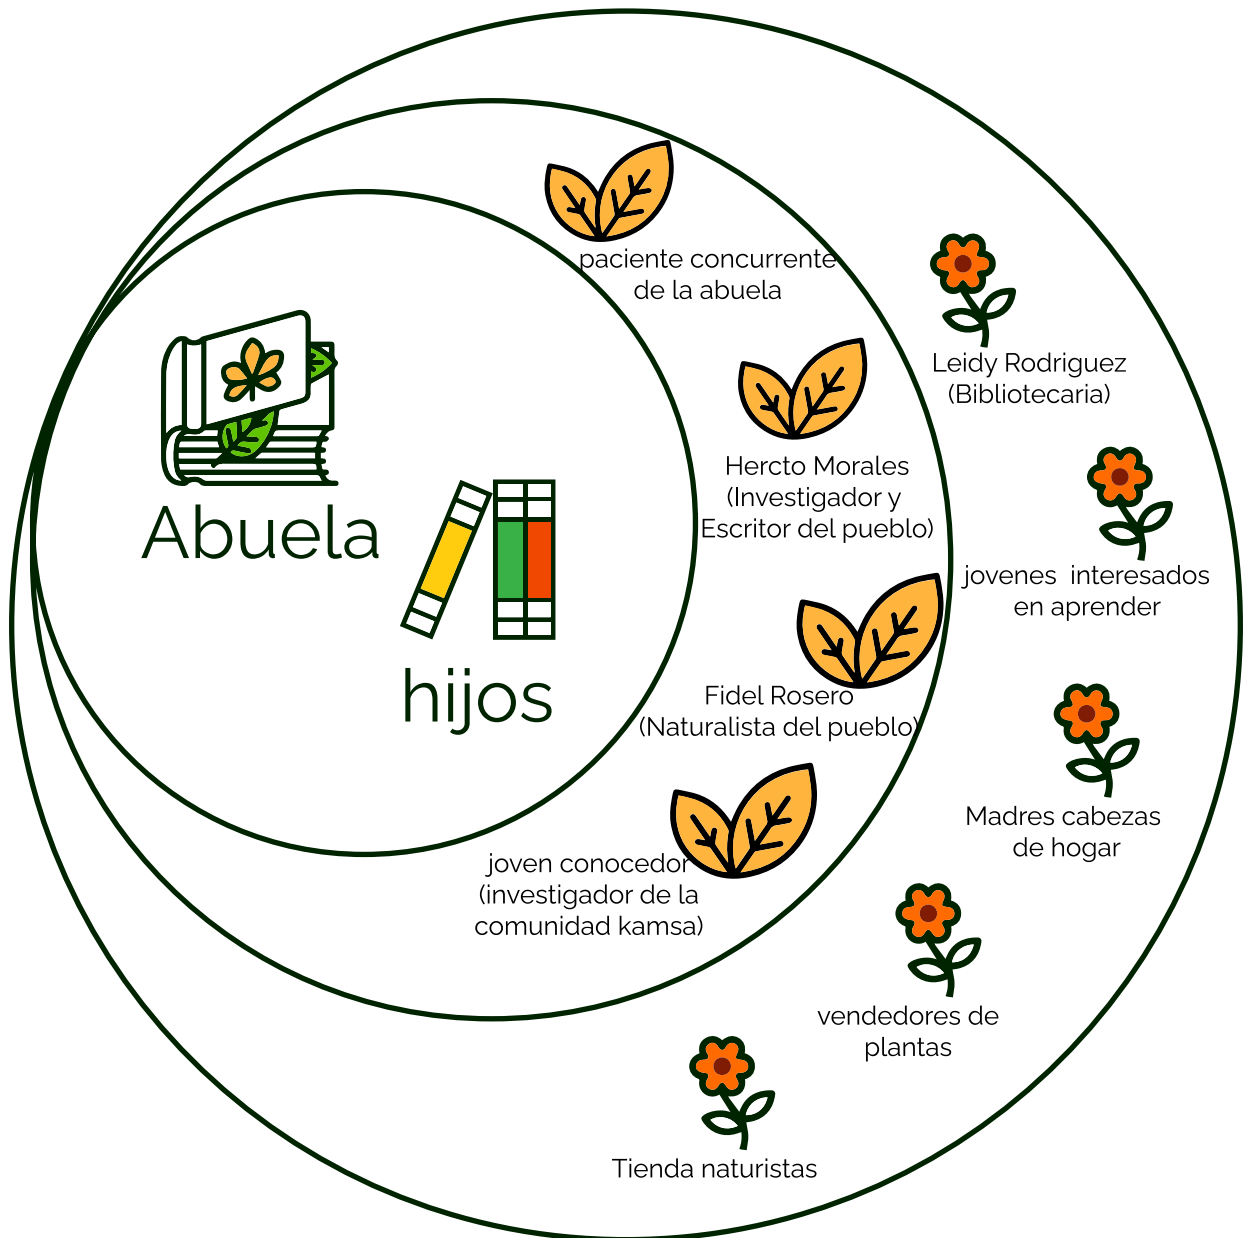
Abuela

hijos

paciente concurrente de la abuela

Hercto Morales (Investigador y Escritor del pueblo)

Fidel Rosero (Naturalista del pueblo)

joven conocedor (investigador de la comunidad kamsa)

Leidy Rodriguez (Bibliotecaria)

jovenes interesados en aprender

Madres cabezas de hogar

vendedores de plantas

Tienda naturistas